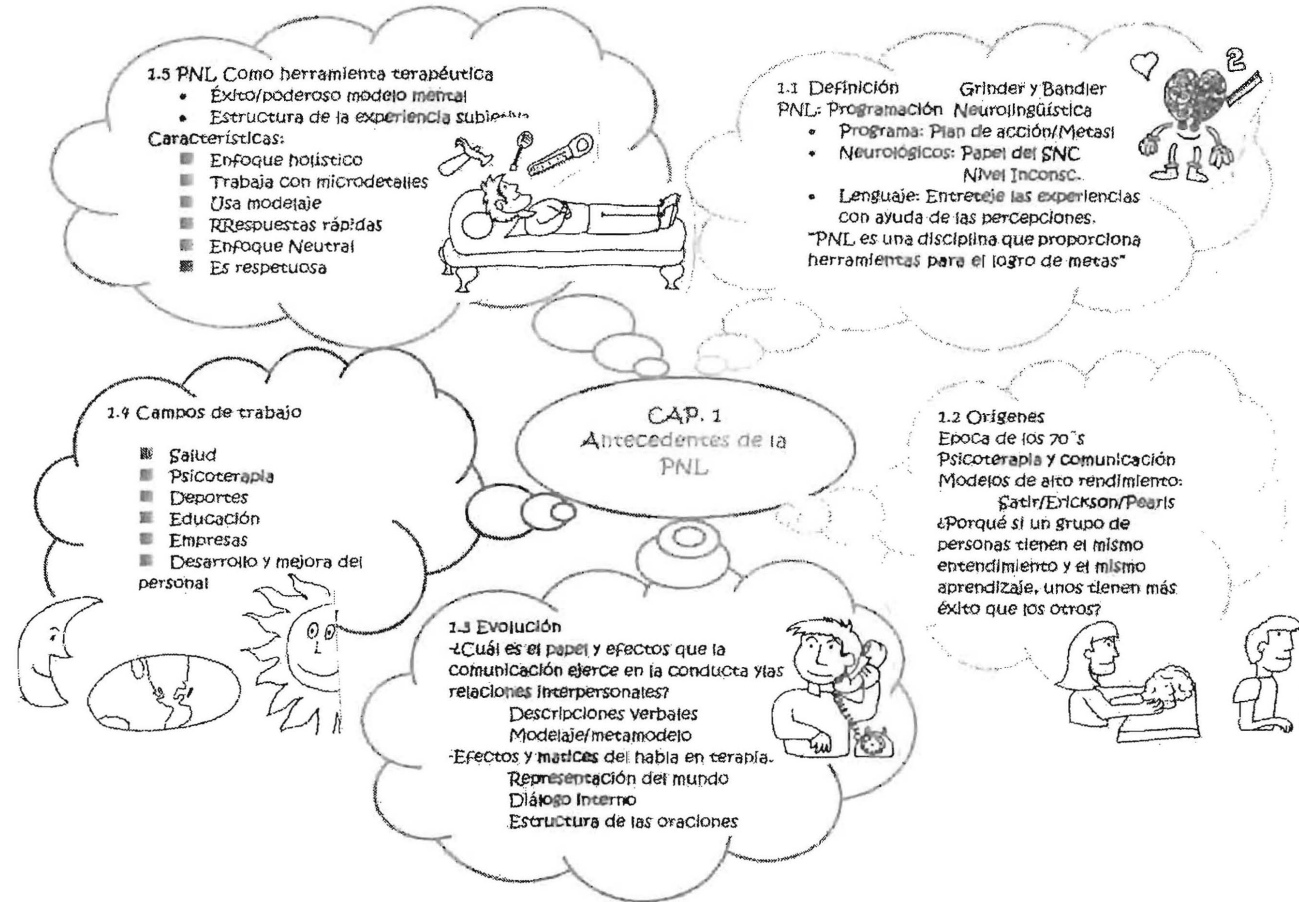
CAP. 1
Antecedentes de la PNL

1.1 Definición Grinder y Bandler
PNL: Programación Neurolingüística
• Programa: Plan de acción/Metas!
• Neurológicos: Papel del SNC Nivel Inconsc.
• Lenguaje: Entreteje las experiencias con ayuda de las percepciones.
"PNL es una disciplina que proporciona herramientas para el logro de metas"

1.2 Orígenes
Epoca de los 70´s
Psicoterapia y comunicación
Modelos de alto rendimiento:
Satir/Erickson/Pearls
¿Porqué si un grupo de personas tienen el mismo entendimiento y el mismo aprendizaje, unos tienen más éxito que los otros?

1.3 Evolución
-¿Cuál es el papel y efectos que la comunicación ejerce en la conducta y las relaciones interpersonales?
Descripciones verbales
Modelaje/metamodelo
-Efectos y matices del habla en terapia.
Representación del mundo
Diálogo interno
Estructura de las oraciones

1.4 Campos de trabajo
Salud
Psicoterapia
Deportes
Educación
Empresas
Desarrollo y mejora del personal

1.5 PNL Como herramienta terapéutica
• Éxito/poderoso modelo mental
• Estructura de la experiencia subjetiva
Características:
Enfoque holístico
Trabaja con microdetalles
Usa modelaje
RRespuestas rápidas
Enfoque Neutral
Es respetuosa

2